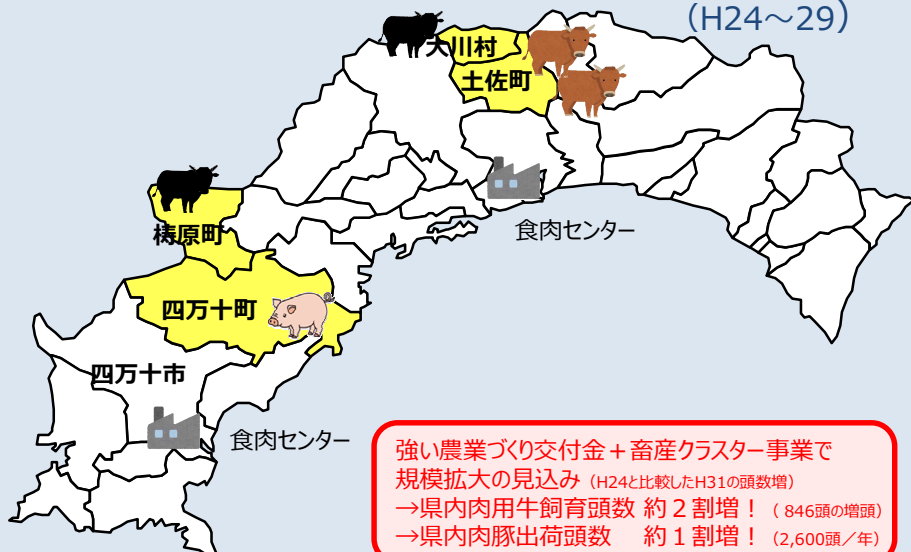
(H24～29)

大川村

土佐町

食肉センター

梼原町

四万十町

四万十市

食肉センター

強い農業づくり交付金＋畜産クラスター事業で
規模拡大の見込み（H24と比較したH31の頭数増）
→県内肉用牛飼育頭数 約２割増！（846頭の増頭）
→県内肉豚出荷頭数 約１割増！（2,600頭／年）